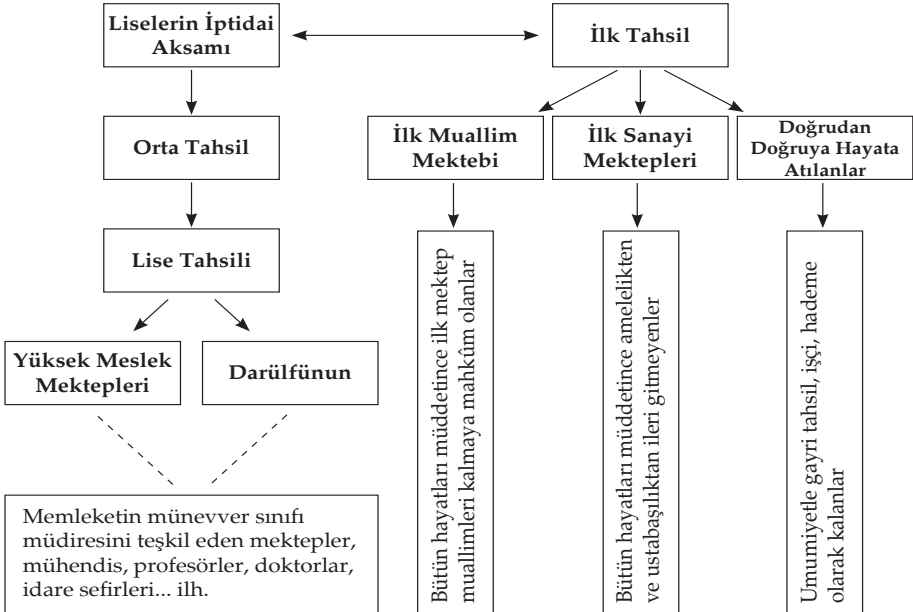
Liselerin İptidai Aksamı

İlk Tahsil

Orta Tahsil

İlk Muallim Mektebi

İlk Sanayi Mektepleri

Doğrudan Doğruya Hayata Atılanlar

Lise Tahsili

Bütün hayatları müddetince ilk mektep muallimleri kalmaya mahkûm olanlar

Bütün hayatları müddetince amelelikten ve ustabaşılıktan ileri gitmeyenler

Umumiyetle gayri tahsil, işçi, hademe olarak kalanlar

Yüksek Meslek Mektepleri

Darülfünun

Memleketin münevver sınıfı müdiresini teşkil eden mektepler, mühendis, profesörler, doktorlar, idare sefirleri... ilh.